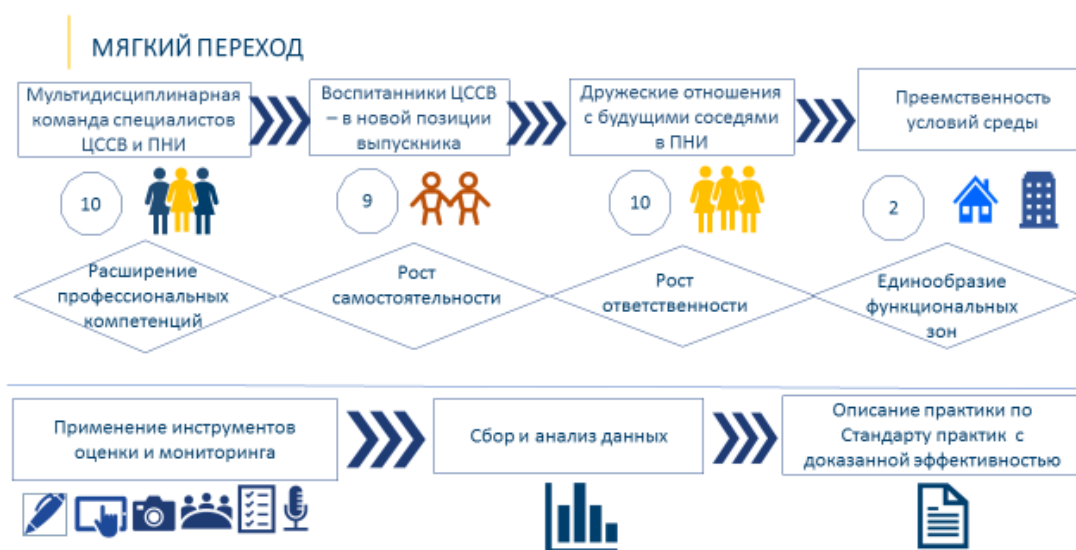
МЯГКИЙ ПЕРЕХОД

Мультидисциплинарная команда специалистов ЦССВ и ПНИ

Воспитанники ЦССВ – в новой позиции выпускника

Дружеские отношения с будущими соседями в ПНИ

Преемственность условий среды

10

9

10

2

Расширение профессиональных компетенций

Рост самостоятельности

Рост ответственности

Единообразие функциональных зон

Применение инструментов оценки и мониторинга

Сбор и анализ данных

Описание практики по Стандарту практик с доказанной эффективностью